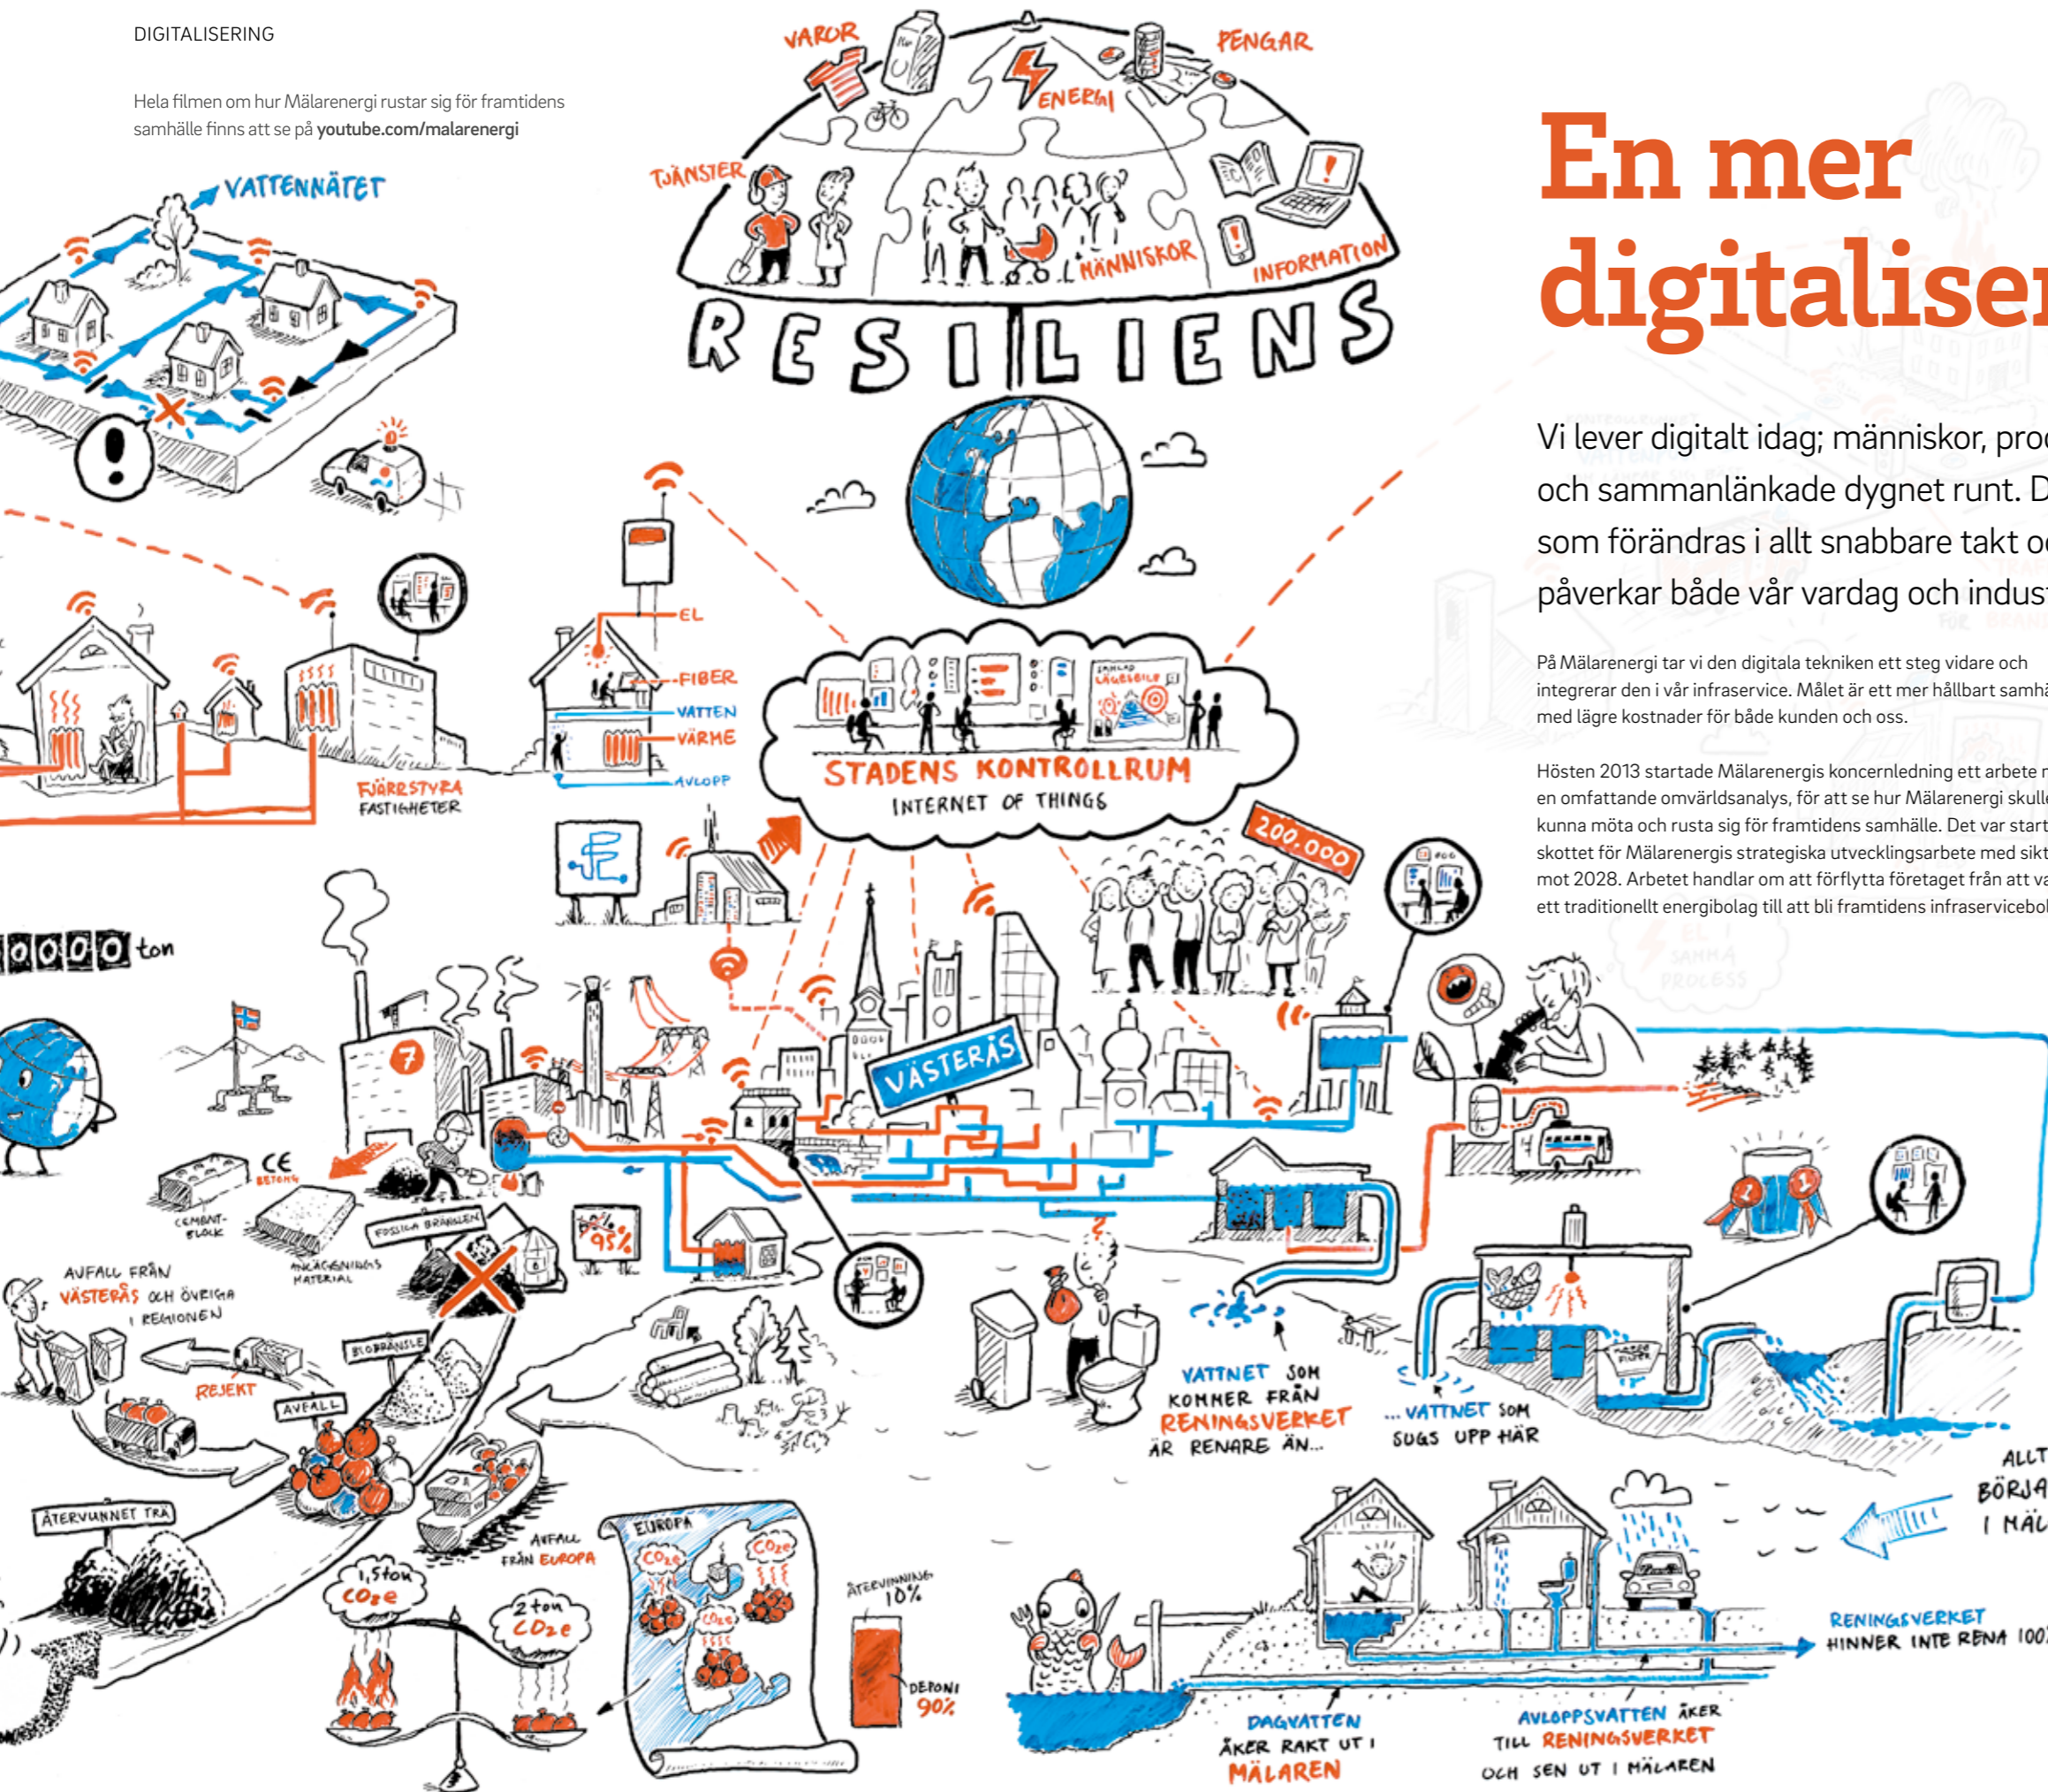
DIGITALISERING

Hela filmen om hur Mälarenergi rustar sig för framtidens samhälle finns att se på youtube.com/malarenergi

En mer digitaliser

Vi lever digitalt idag; människor, proc och sammanlänkade dygnet runt. D som förändras i allt snabbare takt oc påverkar både vår vardag och indust

På Mälarenergi tar vi den digitala tekniken ett steg vidare och integrerar den i vår infraservice. Målet är ett mer hållbart samhä med lägre kostnader för både kunden och oss.

Hösten 2013 startade Mälarenergis koncernledning ett arbete m en omfattande omvärldsanalys, för att se hur Mälarenergi skulle kunna möta och rusta sig för framtidens samhälle. Det var start skottet för Mälarenergis strategiska utvecklingsarbete med sikt mot 2028. Arbetet handlar om att förflytta företaget från att va ett traditionellt energibolag till att bli framtidens infraservicebol

VAROR
PENGAR
ENERGI
TJÄNSTER
MÄNNISKOR
INFORMATION
RESILIENS
VATTENNÄTET
EL
FIBER
VATTEN
VÄRME
AVLOPP
FJÄRRSTYRA FASTIGHETER
STADENS KONTROLLRUM
INTERNET OF THINGS
200.000
VÄSTERÅS
0000 ton
CE BETONG
CEMENT-BLOCK
FOSSILA BRÄNSLEN
ANLÄGGNINGS MATERIAL
95%
AVFALL FRÅN VÄSTERÅS OCH ÖVRIGA I REGIONEN
BIOBRÄNSLE
REJEKT
AVFALL
ÅTERVUNNET TRÄ
1,5 ton $CO_2e$
2 ton $CO_2e$
AVFALL FRÅN EUROPA
EUROPA
$CO_2e$
$CO_2e$
$CO_2e$
ÅTERVINNING 10%
DEPONI 90%
VATTNET SOM KOMMER FRÅN RENINGSVERKET ÄR RENARE ÄN...
...VATTNET SOM SUGS UPP HÄR
ALLT BÖRJA I MÄL
RENINGSVERKET HINNER INTE RENA 100
DAGVATTEN ÅKER RAKT UT I MÄLAREN
AVLOPPSVATTEN ÅKER TILL RENINGSVERKET OCH SEN UT I MÄLAREN